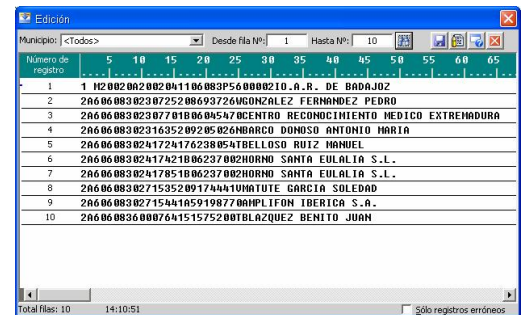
Edición

Municipio: <Todos>  Desde fila Nº: 1  Hasta Nº: 10

| Número de registro | 5 10 15 20 25 30 35 40 45 50 55 60 65 |
|---|---|
| 1 | 1 M2002OA2002041106083P5600002IO.A.R. DE BADAJOZ |
| 2 | 2A6060830230725208693726WGONZALEZ FERNANDEZ PEDRO |
| 3 | 2A606083023077O1B06045470CENTRO RECONOCIMIENTO MEDICO EXTREMADURA |
| 4 | 2A6060830231635209205026NBARCO DONOSO ANTONIO MARIA |
| 5 | 2A6060830241724176238054TBELLOSO RUIZ MANUEL |
| 6 | 2A60608302417421B06237002HORNO SANTA EULALIA S.L. |
| 7 | 2A60608302417851B06237002HORNO SANTA EULALIA S.L. |
| 8 | 2A6060830271535209174441UMATUTE GARCIA SOLEDAD |
| 9 | 2A60608302715441A59198770AMPLIFON IBERICA S.A. |
| 10 | 2A6060836000764151575200TBLAZQUEZ BENITO JUAN |

Total filas: 10  14:10:51  Sólo registros erróneos